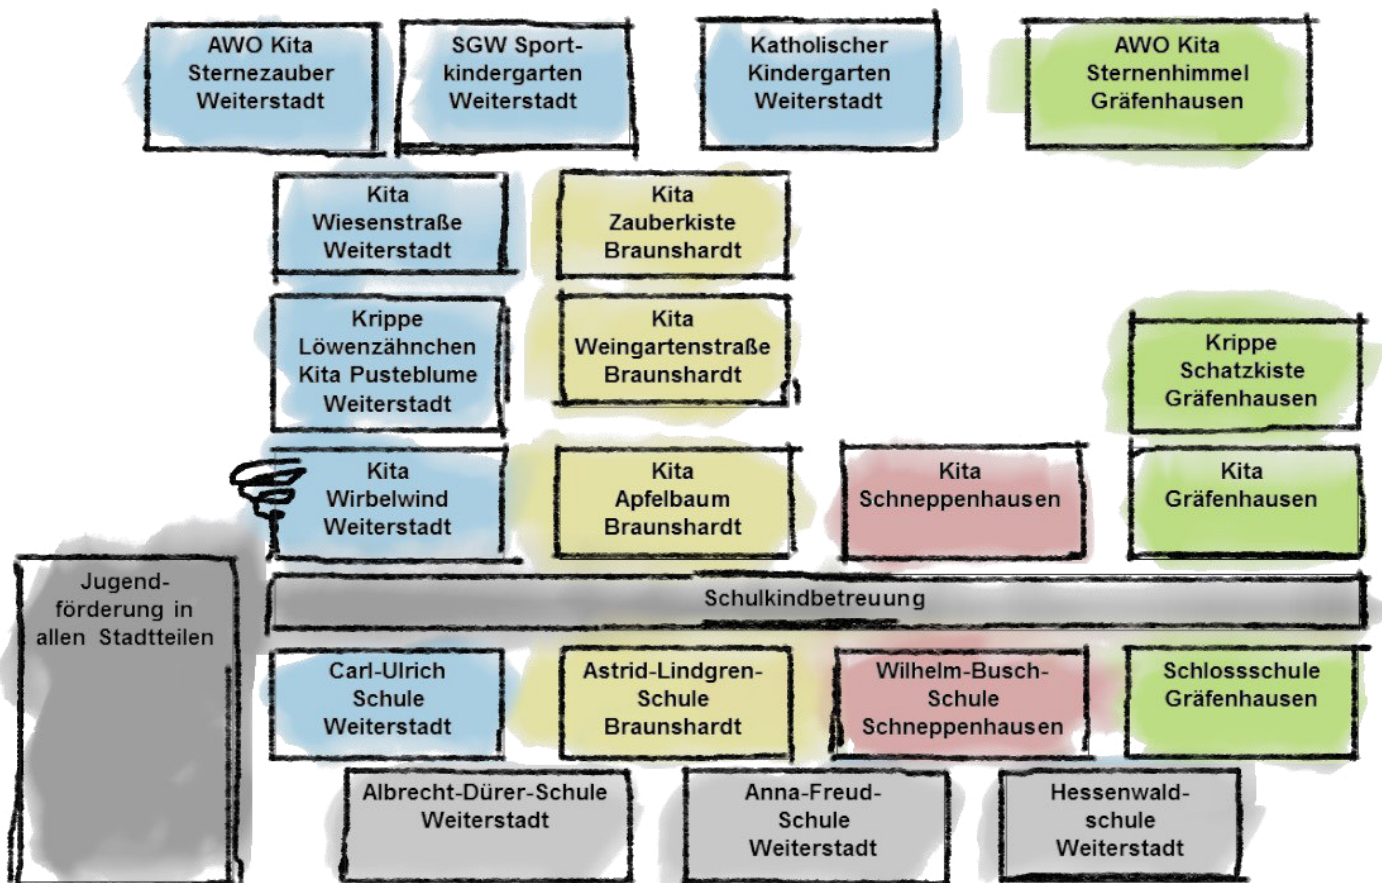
AWO Kita Sternezauber Weiterstadt

SGW Sportkindergarten Weiterstadt

Katholischer Kindergarten Weiterstadt

AWO Kita Sternenhimmel Gräfenhausen

Kita Wiesenstraße Weiterstadt

Kita Zauberkiste Braunshardt

Krippe Löwenzähnchen Kita Pusteblume Weiterstadt

Kita Weingartenstraße Braunshardt

Krippe Schatzkiste Gräfenhausen

Kita Wirbelwind Weiterstadt

Kita Apfelbaum Braunshardt

Kita Schneppenhausen

Kita Gräfenhausen

Jugendförderung in allen Stadtteilen

Schulkindbetreuung

Carl-Ulrich Schule Weiterstadt

Astrid-Lindgren-Schule Braunshardt

Wilhelm-Busch-Schule Schneppenhausen

Schlossschule Gräfenhausen

Albrecht-Dürer-Schule Weiterstadt

Anna-Freud-Schule Weiterstadt

Hessenwaldschule Weiterstadt